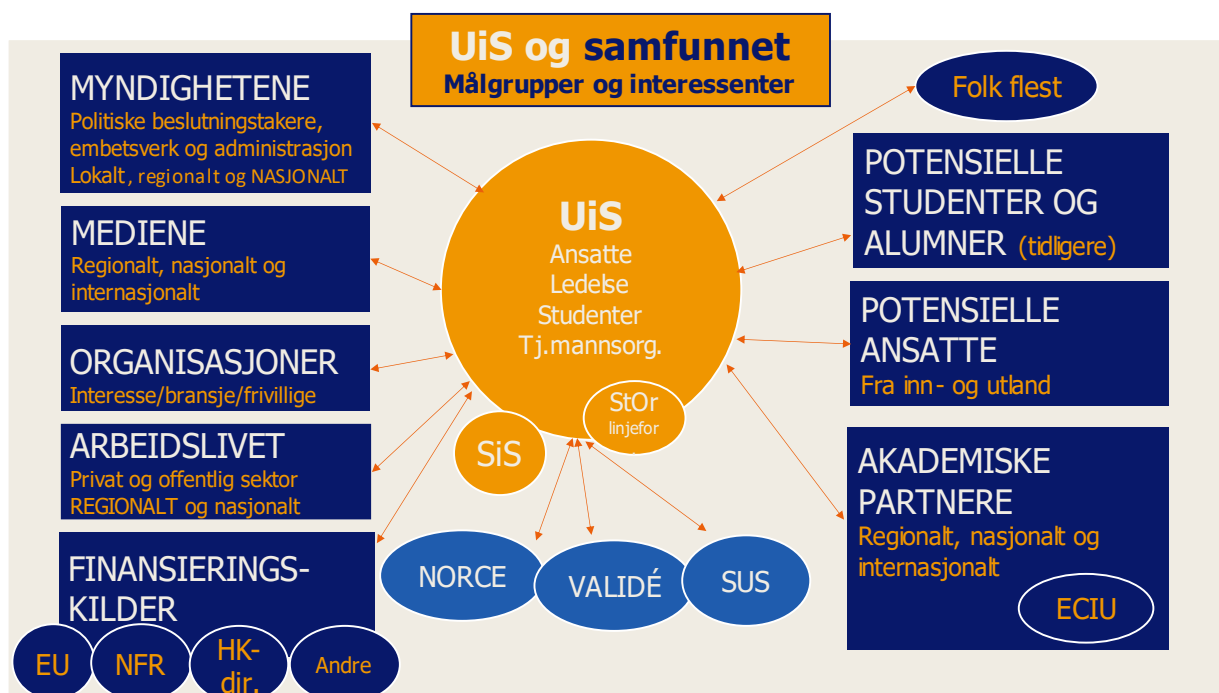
UiS og samfunnet
Målgrupper og interessenter

MYNDIGHETENE
Politiske beslutningstakere, embetsverk og administrasjon
Lokalt, regionalt og NASJONALT

MEDIENE
Regionalt, nasjonalt og internasjonalt

ORGANISASJONER
Interesse/bransje/frivillige

ARBEIDSLIVET
Privat og offentlig sektor
REGIONALT og nasjonalt

FINANSIERINGS-KILDER

EU
NFR
HK-dir.
Andre

UiS
Ansatte
Ledelse
Studenter
Tj.mannsorg.

StOr
linjefor

SiS

NORCE
VALIDÉ
SUS

Folk flest

POTENSIELLE STUDENTER OG ALUMNER (tidligere)

POTENSIELLE ANSATTE
Fra inn- og utland

AKADEMISKE PARTNERE
Regionalt, nasjonalt og internasjonalt

ECIU